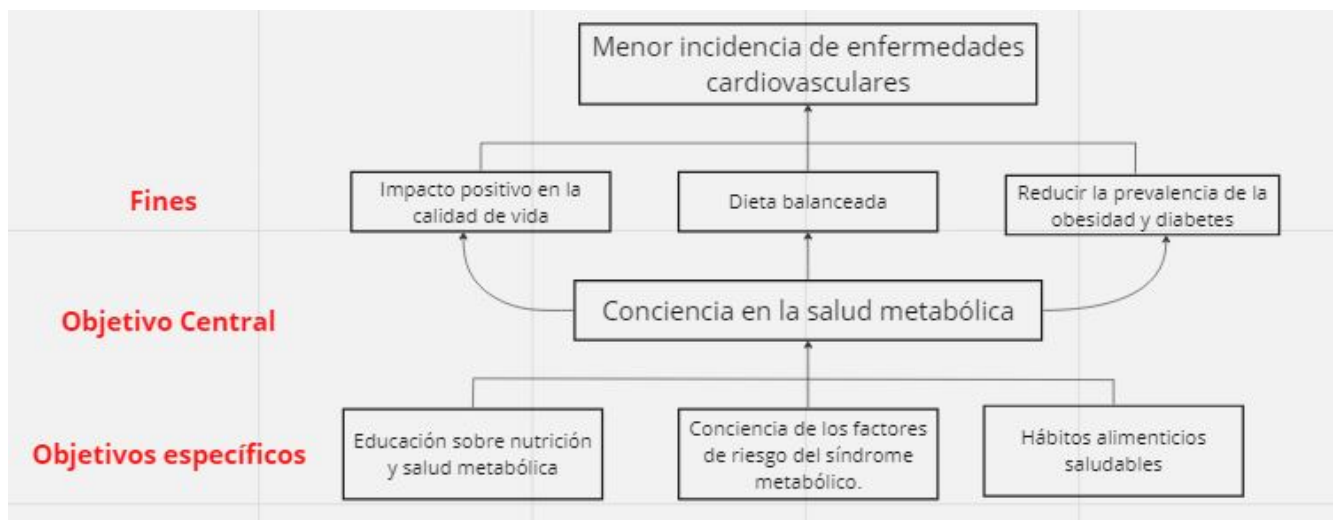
Menor incidencia de enfermedades cardiovasculares

Fines

Impacto positivo en la calidad de vida

Dieta balanceada

Reducir la prevalencia de la obesidad y diabetes

Objetivo Central

Conciencia en la salud metabólica

Objetivos específicos

Educación sobre nutrición y salud metabólica

Conciencia de los factores de riesgo del síndrome metabólico.

Hábitos alimenticios saludables